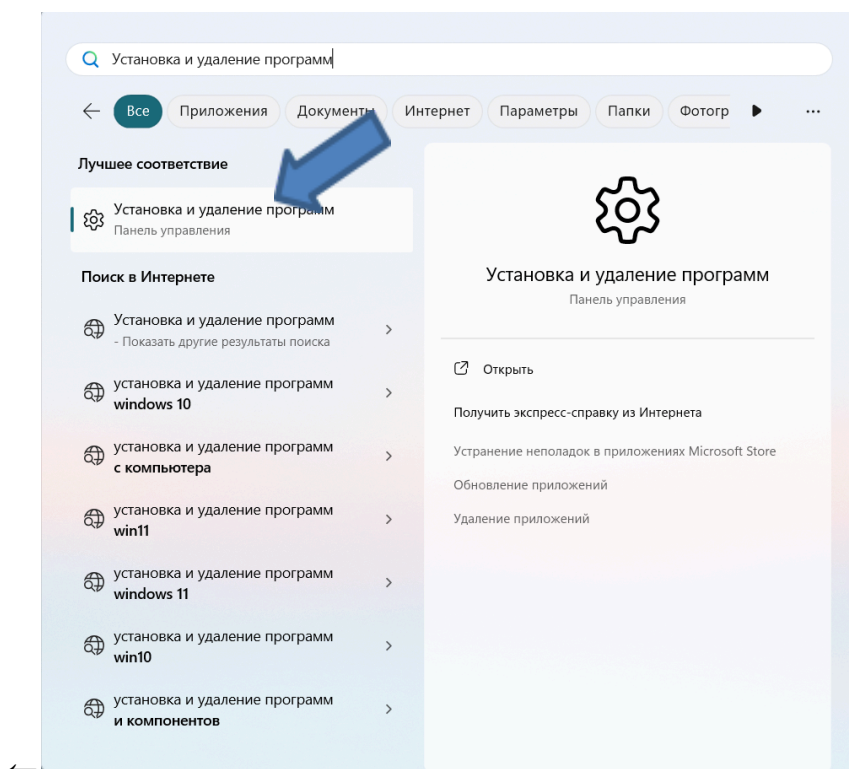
Установка и удаление программ

Все Приложения Документы Интернет Параметры Папки Фотогр ...

Лучшее соответствие

Установка и удаление программ
Панель управления

Поиск в Интернете

Установка и удаление программ
- Показать другие результаты поиска

установка и удаление программ windows 10

установка и удаление программ с компьютера

установка и удаление программ win11

установка и удаление программ windows 11

установка и удаление программ win10

установка и удаление программ и компонентов

Установка и удаление программ
Панель управления

Открыть

Получить экспресс-справку из Интернета

Устранение неполадок в приложениях Microsoft Store

Обновление приложений

Удаление приложений